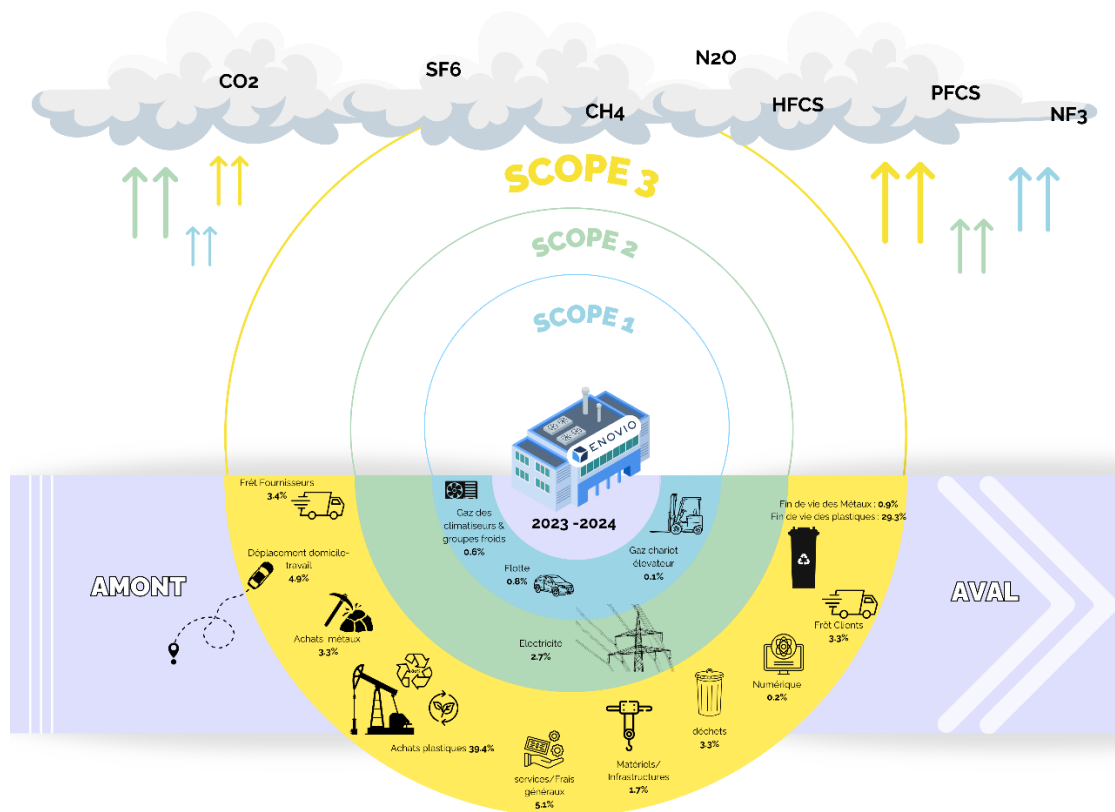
CO2

SF6

N2O

CH4

HFCS

PFCS

NF3

SCOPE 3

SCOPE 2

SCOPE 1

ENOVIO

2023 -2024

Frêt Fournisseurs
3.4%

Déplacement domicile-travail
4.9%

Achats métaux
3.3%

Achats plastiques 39.4%

services/Frais généraux
5.1%

Matériels/ Infrastructures
1.7%

déchets
3.3%

Numérique
0.2%

Frêt Clients
3.3%

Fin de vie des Métaux : 0.9%
Fin de vie des plastiques : 29.3%

Gaz des climatiseurs & groupes froids
0.6%

Flotte
0.8%

Gaz chariot élévateur
0.1%

Electricité
2.7%

AMONT

AVAL